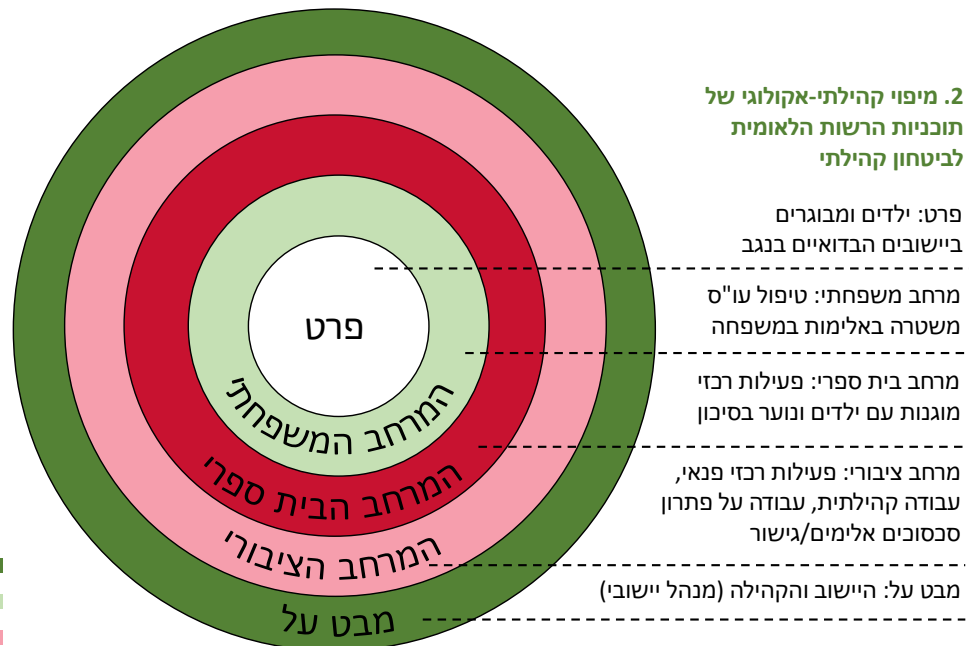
2. מיפוי קהילתי-אקולוגי של תוכניות הרשות הלאומית לביטחון קהילתי

פרט: ילדים ומבוגרים ביישובים הבדואיים בנגב

מרחב משפחתי: טיפול עו"ס משטרה באלימות במשפחה

מרחב בית ספרי: פעילות רכזי מוגנות עם ילדים ונוער בסיכון

מרחב ציבורי: פעילות רכזי פנאי, עבודה קהילתית, עבודה על פתרון סכסוכים אלימים/גישור

מבט על: היישוב והקהילה (מנהל יישובי)

פרט

המרחב המשפחתי

המרחב הבית ספרי

המרחב הציבורי

מבט על